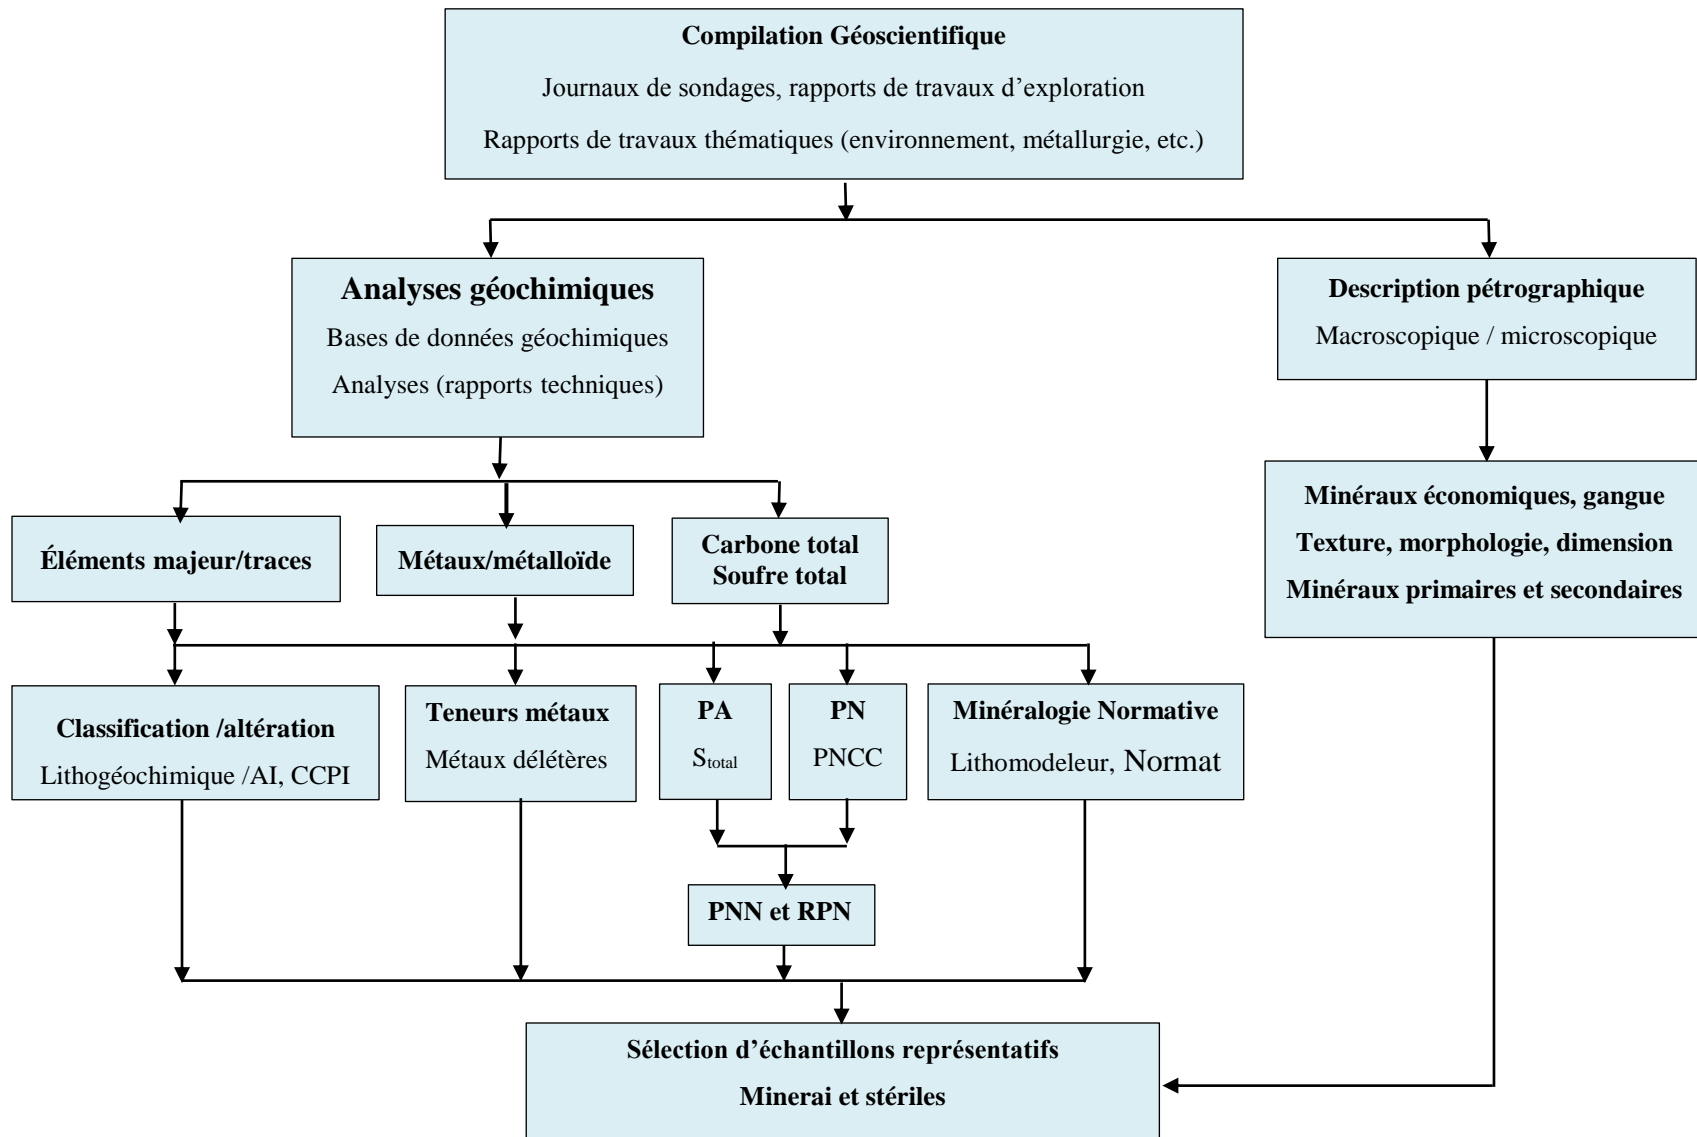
Compilation Géoscientifique

Journaux de sondages, rapports de travaux d'exploration

Rapports de travaux thématiques (environnement, métallurgie, etc.)

Analyses géochimiques

Bases de données géochimiques

Analyses (rapports techniques)

Description pétrographique

Macroscopique / microscopique

Minéraux économiques, gangue

Texture, morphologie, dimension

Minéraux primaires et secondaires

Éléments majeur/traces

Métaux/métalloïde

Carbone total
Soufre total

Classification /altération

Lithogéochimique /AI, CCPI

Teneurs métaux

Métaux délétères

PA

$S_{total}$

PN

PNCC

Minéralogie Normative

Lithomodeleur, Normat

PNN et RPN

Sélection d'échantillons représentatifs

Minerai et stériles